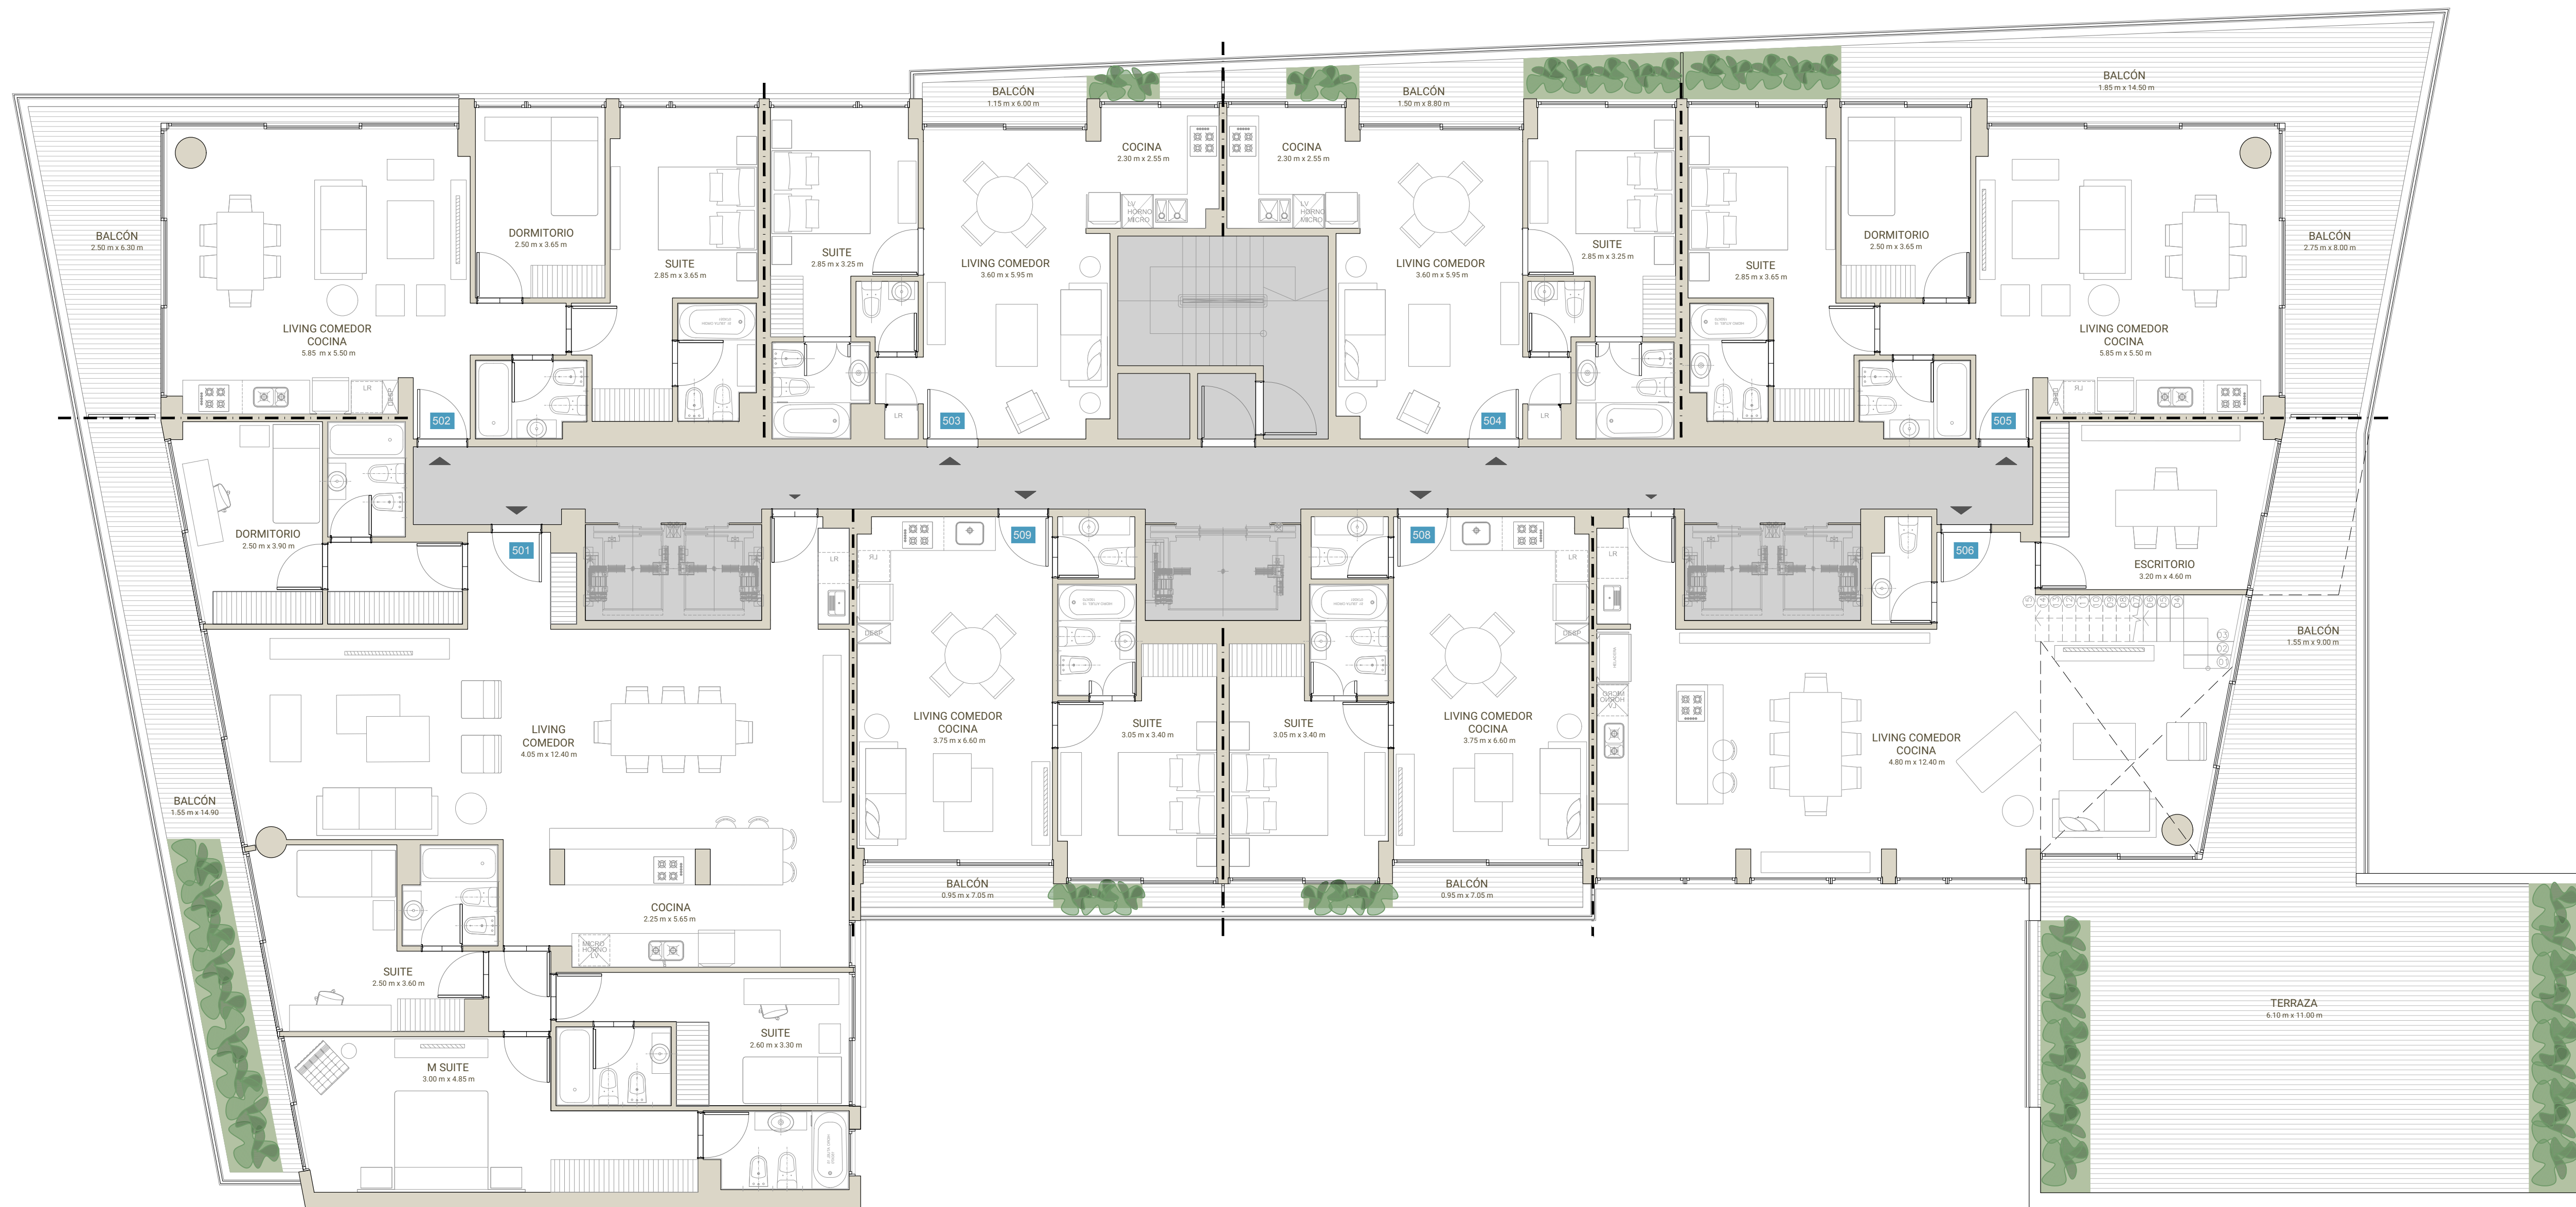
BALCÓN
1.15 m x 6.00 m

BALCÓN
1.50 m x 8.80 m

BALCÓN
1.85 m x 14.50 m

COCINA
2.30 m x 2.55 m

COCINA
2.30 m x 2.55 m

BALCÓN
2.50 m x 6.30 m

DORMITORIO
2.50 m x 3.65 m

SUITE
2.85 m x 3.65 m

SUITE
2.85 m x 3.25 m

LIVING COMEDOR
3.60 m x 5.95 m

LIVING COMEDOR
3.60 m x 5.95 m

SUITE
2.85 m x 3.25 m

SUITE
2.85 m x 3.65 m

DORMITORIO
2.50 m x 3.65 m

BALCÓN
2.75 m x 8.00 m

LIVING COMEDOR
COCINA
5.85 m x 5.50 m

LIVING COMEDOR
COCINA
5.85 m x 5.50 m

502 503 504 505

DORMITORIO
2.50 m x 3.90 m

501 509 508 506

ESCRITORIO
3.20 m x 4.60 m

BALCÓN
1.55 m x 9.00 m

LIVING
COMEDOR
4.05 m x 12.40 m

LIVING COMEDOR
COCINA
3.75 m x 6.60 m

SUITE
3.05 m x 3.40 m

SUITE
3.05 m x 3.40 m

LIVING COMEDOR
COCINA
3.75 m x 6.60 m

LIVING COMEDOR
COCINA
4.80 m x 12.40 m

BALCÓN
1.55 m x 14.90

BALCÓN
0.95 m x 7.05 m

BALCÓN
0.95 m x 7.05 m

COCINA
2.25 m x 5.65 m

SUITE
2.50 m x 3.60 m

SUITE
2.60 m x 3.30 m

M SUITE
3.00 m x 4.85 m

TERRAZA
6.10 m x 11.00 m